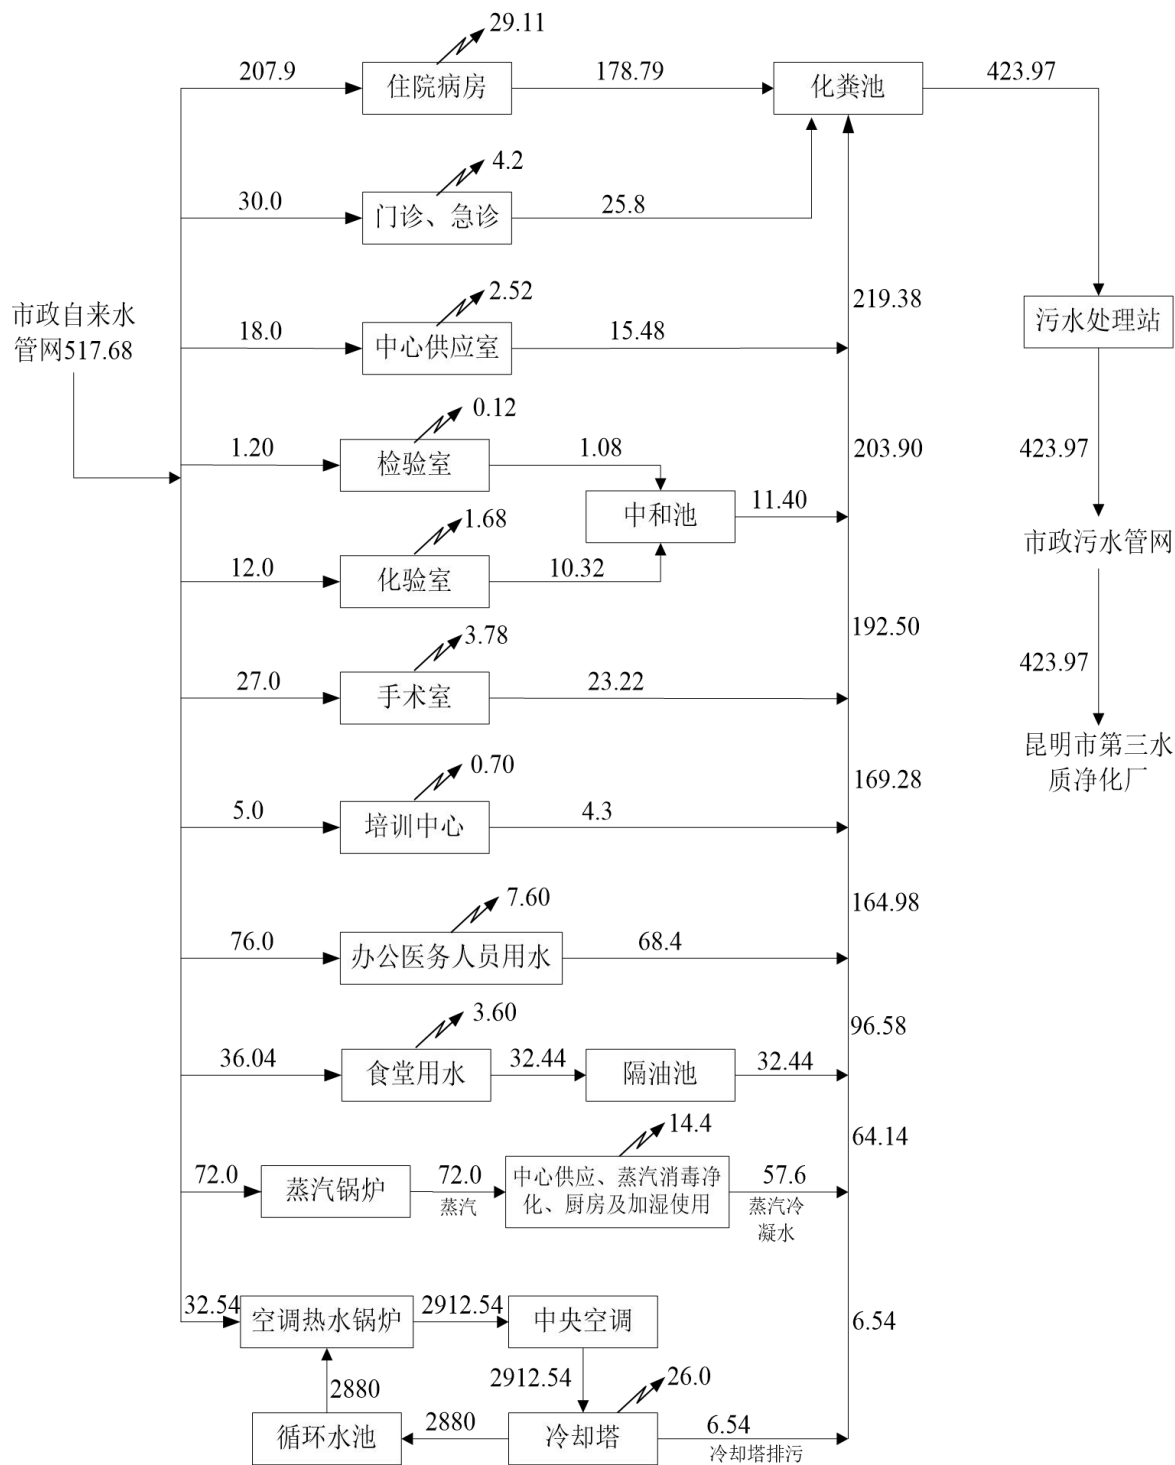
29.11
207.9
住院病房
178.79
化粪池
423.97

4.2
30.0
门诊、急诊
25.8

市政自来水管网517.68

219.38
污水处理站

2.52
18.0
中心供应室
15.48

0.12
1.20
检验室
1.08
203.90
423.97

中和池
11.40

1.68
12.0
化验室
10.32
市政污水管网

3.78
192.50
27.0
手术室
23.22
423.97

0.70
169.28
昆明市第三水质净化厂
5.0
培训中心
4.3

7.60
164.98
76.0
办公医务人员用水
68.4

3.60
96.58
36.04
食堂用水
32.44
隔油池
32.44

14.4
64.14
72.0
蒸汽锅炉
72.0
蒸汽
中心供应、蒸汽消毒净化、厨房及加湿使用
57.6
蒸汽冷凝水

32.54
空调热水锅炉
2912.54
中央空调
6.54

2880
2912.54
26.0

循环水池
2880
冷却塔
6.54
冷却塔排污